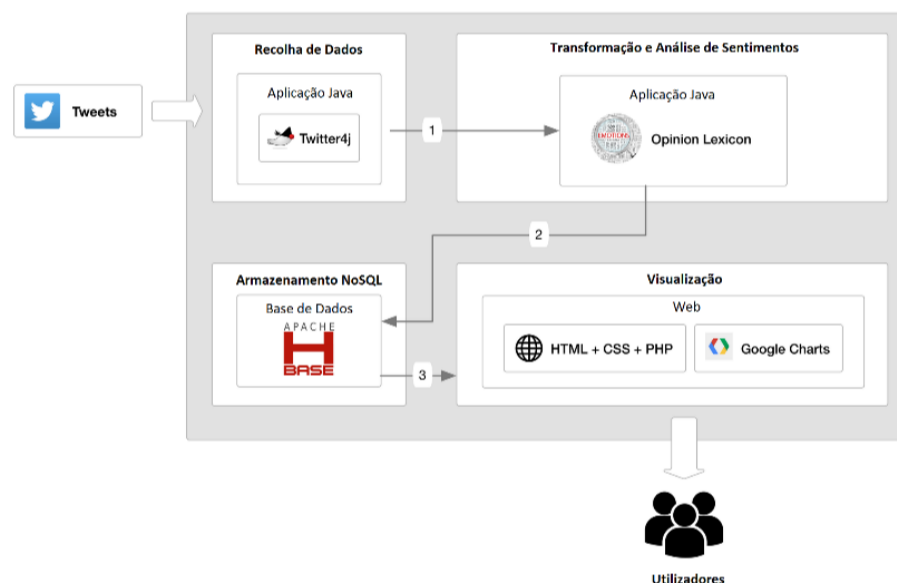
Tweets

Recolha de Dados

Aplicação Java

Twitter4j

1

Transformação e Análise de Sentimentos

Aplicação Java

EMOTIONS

Opinion Lexicon

2

Armazenamento NoSQL

Base de Dados

APACHE

H

BASE

3

Visualização

Web

HTML + CSS + PHP

Google Charts

Utilizadores